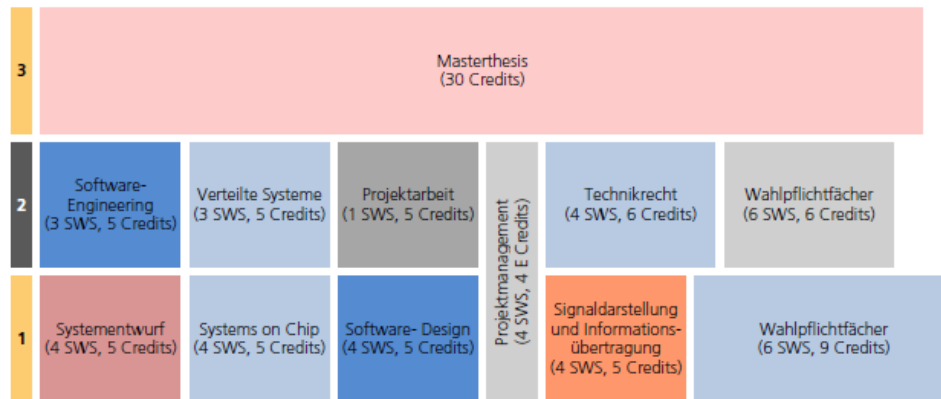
| | | | | | | |
|---|---|---|---|---|---|---|
| 3 | Masterthesis (30 Credits) | | | | | |
| 2 | Software-Engineering (3 SWS, 5 Credits) | Verteilte Systeme (3 SWS, 5 Credits) | Projektarbeit (1 SWS, 5 Credits) | Projektmanagement (4 SWS, 4 E Credits) | Technikrecht (4 SWS, 6 Credits) | Wahlpflichtfächer (6 SWS, 6 Credits) |
| 1 | Systementwurf (4 SWS, 5 Credits) | Systems on Chip (4 SWS, 5 Credits) | Software- Design (4 SWS, 5 Credits) | | Signaldarstellung und Informationsübertragung (4 SWS, 5 Credits) | Wahlpflichtfächer (6 SWS, 9 Credits) |